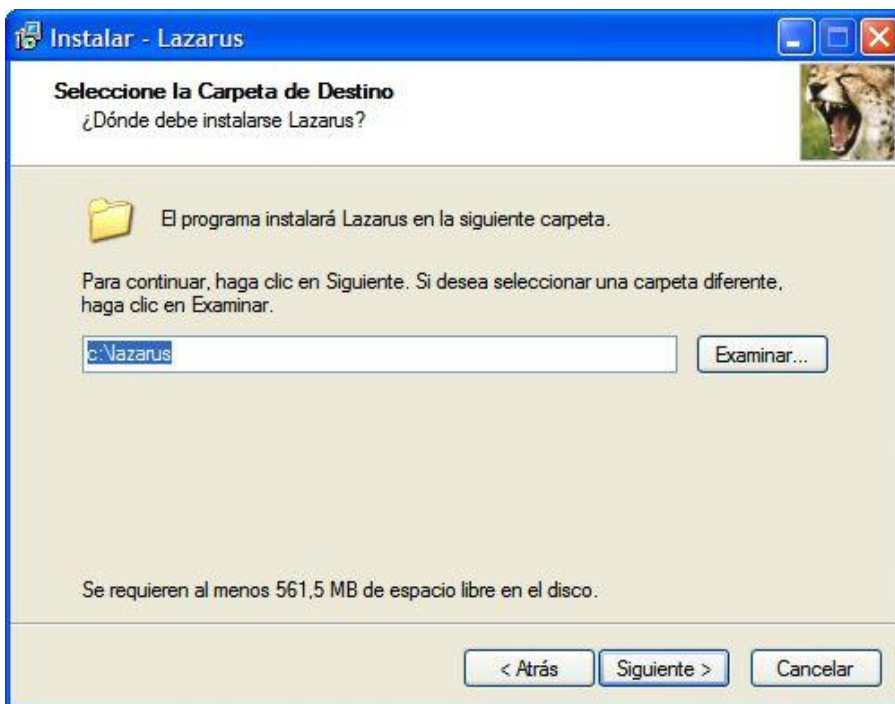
Instalar - Lazarus

Seleccione la Carpeta de Destino
¿Dónde debe instalarse Lazarus?

El programa instalará Lazarus en la siguiente carpeta.

Para continuar, haga clic en Siguiente. Si desea seleccionar una carpeta diferente, haga clic en Examinar.

c:\lazarus

Examinar...

Se requieren al menos 561,5 MB de espacio libre en el disco.

< Atrás

Siguiente >

Cancelar